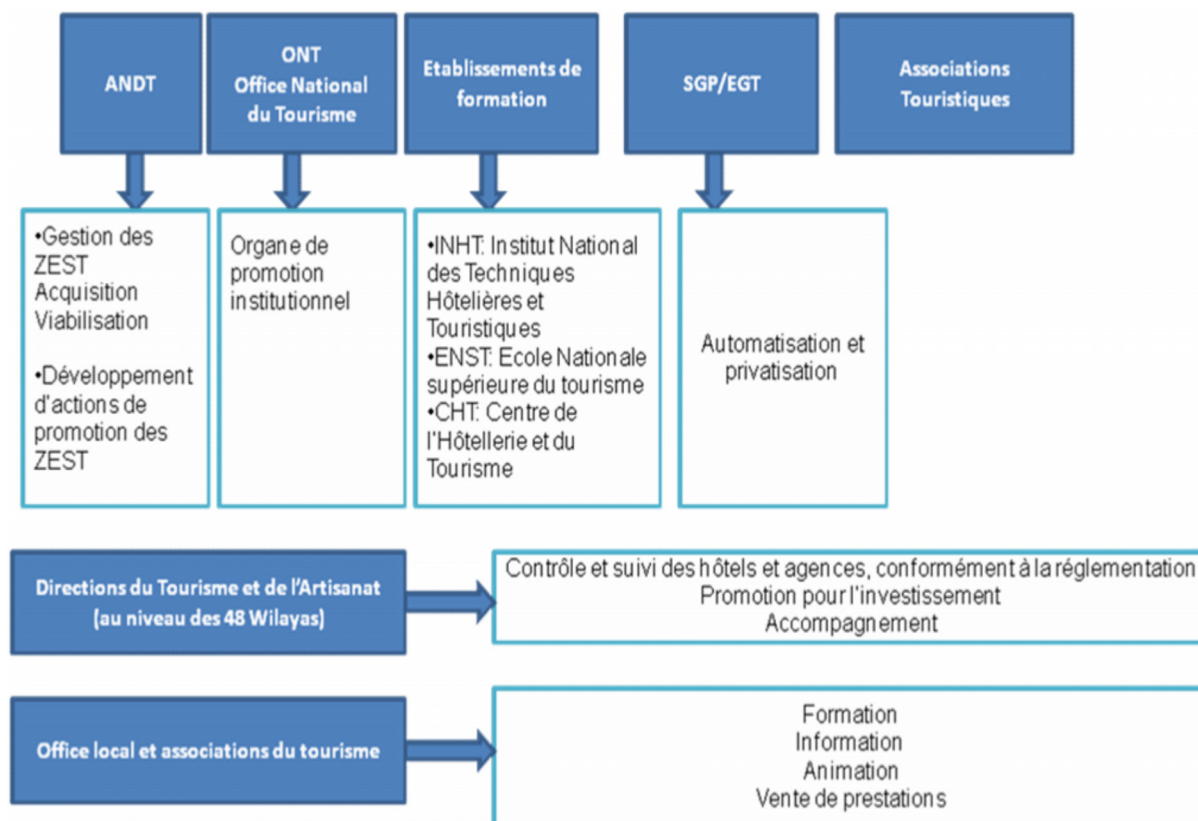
ANDT

ONT
Office National du Tourisme

Etablissements de formation

SGP/EGT

Associations Touristiques

•Gestion des ZEST Acquisition Viabilisation

•Développement d'actions de promotion des ZEST

Organe de promotion institutionnel

•INHT: Institut National des Techniques Hôtelières et Touristiques
•ENST: Ecole Nationale supérieure du tourisme
•CHT: Centre de l'Hôtellerie et du Tourisme

Automatisation et privatisation

Directions du Tourisme et de l'Artisanat (au niveau des 48 Wilayas)

Contrôle et suivi des hôtels et agences, conformément à la réglementation
Promotion pour l'investissement
Accompagnement

Office local et associations du tourisme

Formation
Information
Animation
Vente de prestations